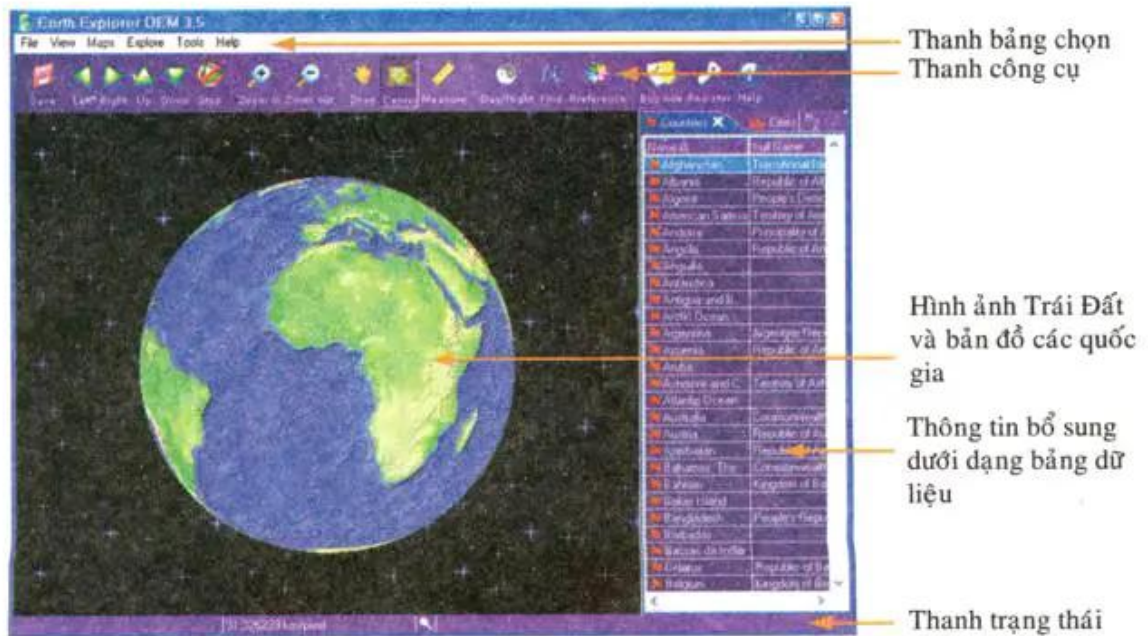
Earth Explorer DEM 3.5

File View Maps Explore Tools Help

Save Left Right Up Down Stop Zoom in Zoom out Drag Center Measure Day/Night Find Preference Buy now Register Help

Countries Cities

| Name | Full Name |
|---|---|
| Afghanistan | Transitional Is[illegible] |
| Albania | Republic of Al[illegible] |
| Algeria | People's Democ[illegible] |
| American Samoa | Territory of Am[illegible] |
| Andorra | Principality of A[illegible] |
| Angola | Republic of An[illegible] |
| Anguilla | |
| Antarctica | |
| Antigua and B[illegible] | |
| Arctic Ocean | |
| Argentina | Argentine Rep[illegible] |
| Armenia | Republic of Ar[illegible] |
| Aruba | |
| Ashmore and C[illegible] | Territory of Ash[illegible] |
| Atlantic Ocean | |
| Australia | Commonwealth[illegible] |
| Austria | Republic of Au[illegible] |
| Azerbaijan | Repub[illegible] |
| Bahamas, The | Commonwealth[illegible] |
| Bahrain | Kingdom of Ba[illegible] |
| Baker Island | |
| Bangladesh | People's Repu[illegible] |
| Barbados | |
| Bassas da India | |
| Belarus | Republic of Be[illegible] |
| Belgium | Kingdom of Be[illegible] |

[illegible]

Thanh bảng chọn

Thanh công cụ

Hình ảnh Trái Đất và bản đồ các quốc gia

Thông tin bổ sung dưới dạng bảng dữ liệu

Thanh trạng thái